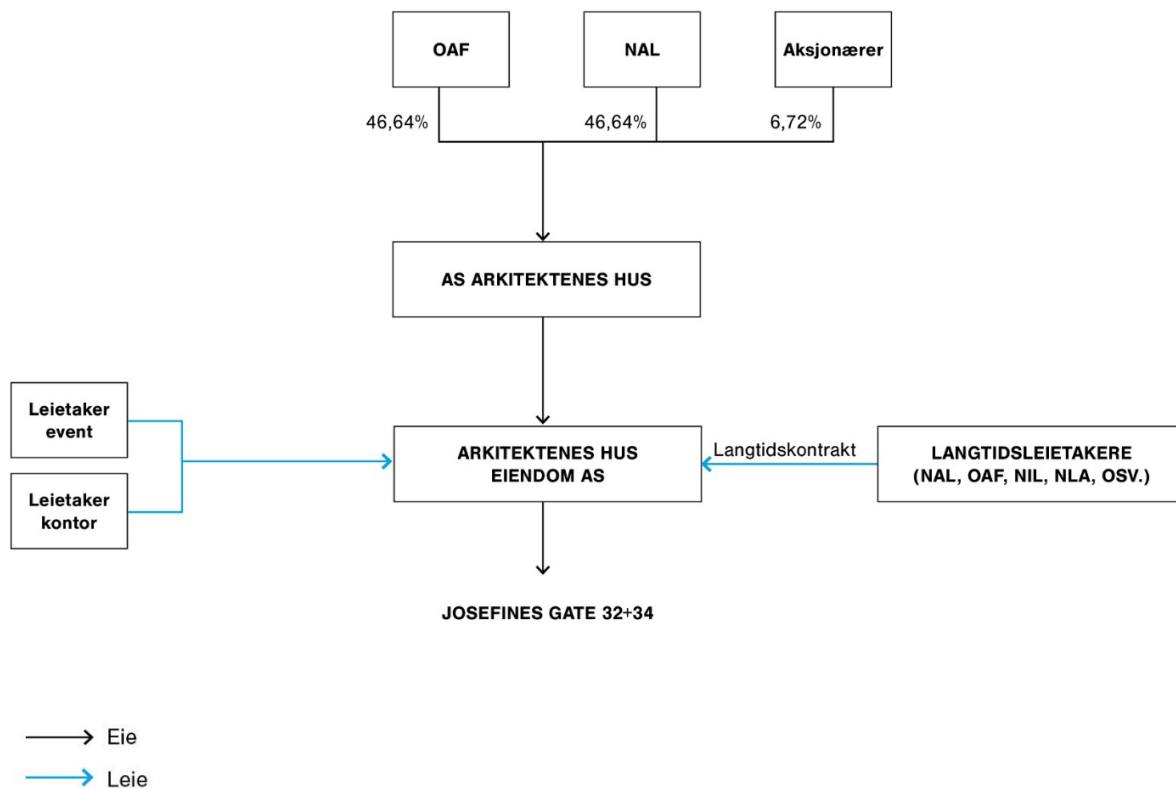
OAF

NAL

Aksjonærer

46,64%

46,64%

6,72%

AS ARKITEKTENES HUS

Leietaker event

Leietaker kontor

ARKITEKTENES HUS EIENDOM AS

Langtidskontrakt

LANGTIDSLEIETAKERE (NAL, OAF, NIL, NLA, OSV.)

JOSEFINES GATE 32+34

Eie

Leie